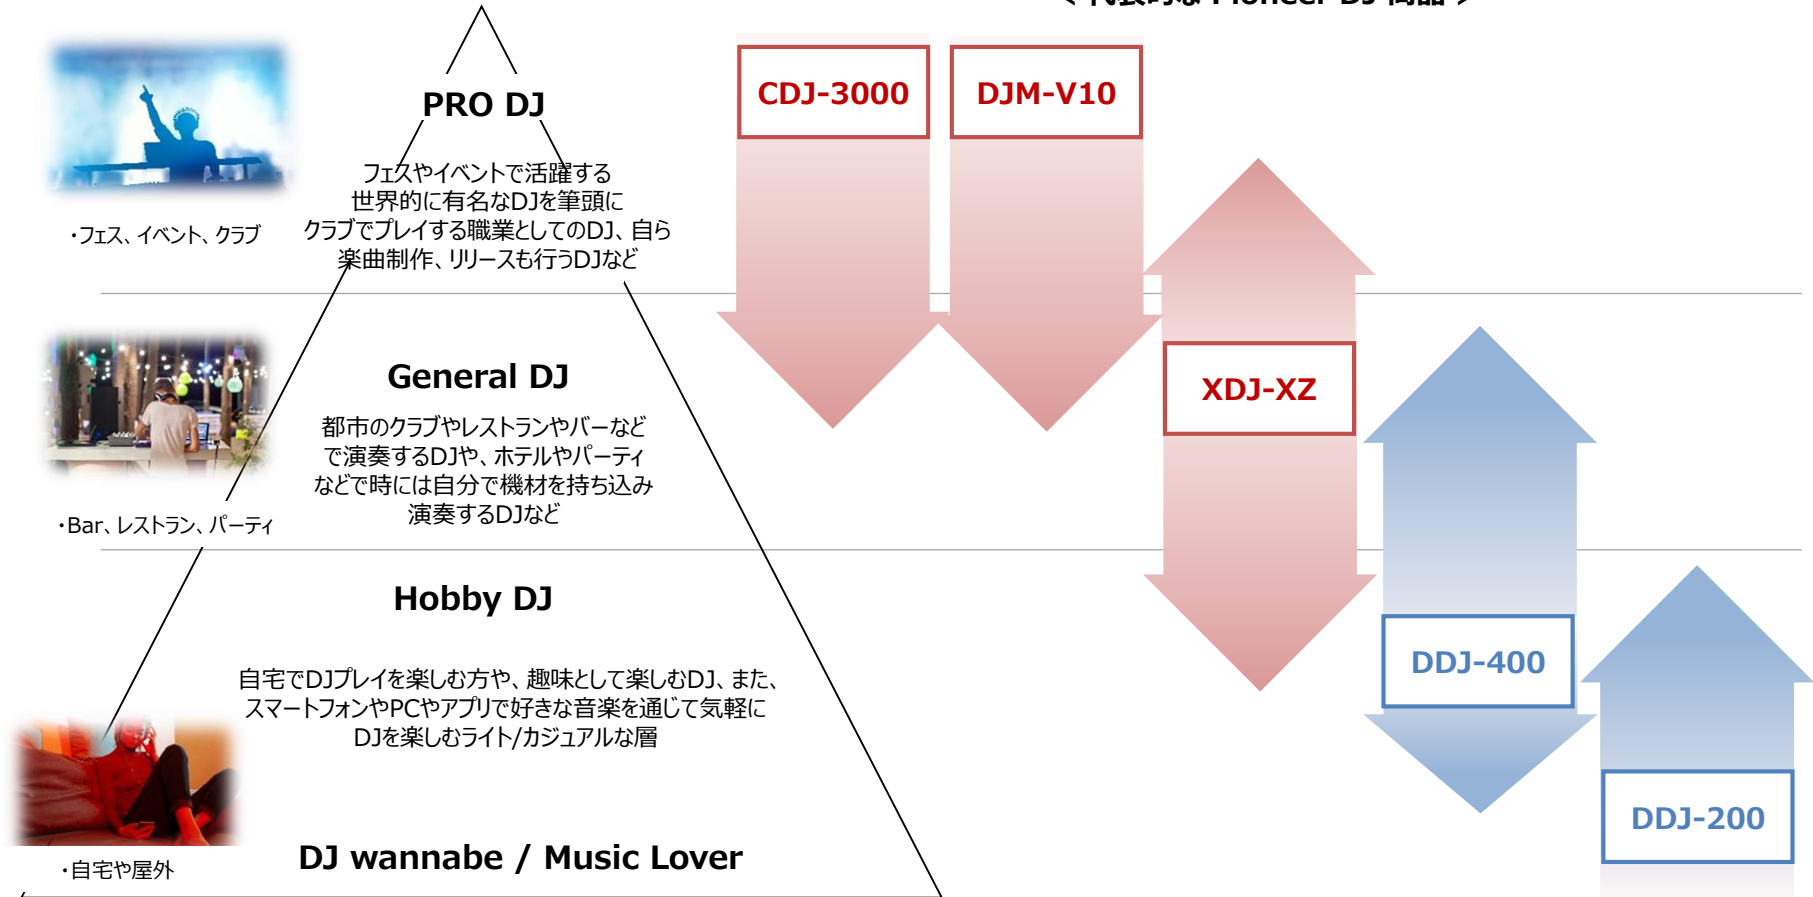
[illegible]

PRO DJ

フェスやイベントで活躍する世界的に有名なDJを筆頭にクラブでプレイする職業としてのDJ、自ら楽曲制作、リリースも行うDJなど

・フェス、イベント、クラブ

CDJ-3000

DJM-V10

XDJ-XZ

General DJ

都市のクラブやレストランやバーなどで演奏するDJや、ホテルやパーティなどで時には自分で機材を持ち込み演奏するDJなど

・Bar、レストラン、パーティ

Hobby DJ

自宅でDJプレイを楽しむ方や、趣味として楽しむDJ、また、スマートフォンやPCやアプリで好きな音楽を通じて気軽にDJを楽しむライト/カジュアルな層

DDJ-400

DDJ-200

・自宅や屋外

DJ wannabe / Music Lover